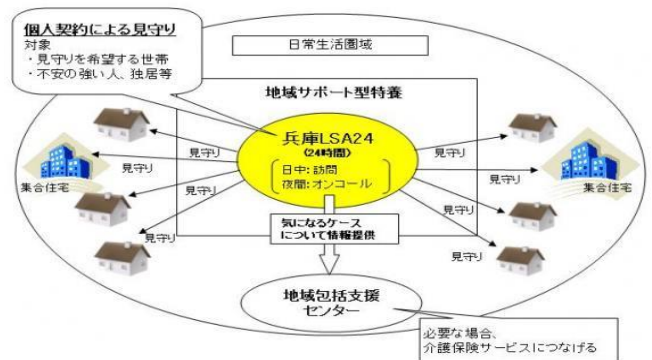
個人契約による見守り
対象
・見守りを希望する世帯
・不安の強い人、独居等

日常生活圏域

地域サポート型特養

兵庫LSA24
(24時間)
日中：訪問
夜間：オンコール

見守り
見守り
見守り
見守り
見守り
見守り
見守り
見守り

集合住宅
集合住宅

気になるケース
について情報提供

地域包括支援
センター

必要な場合、
介護保険サービスにつなげる